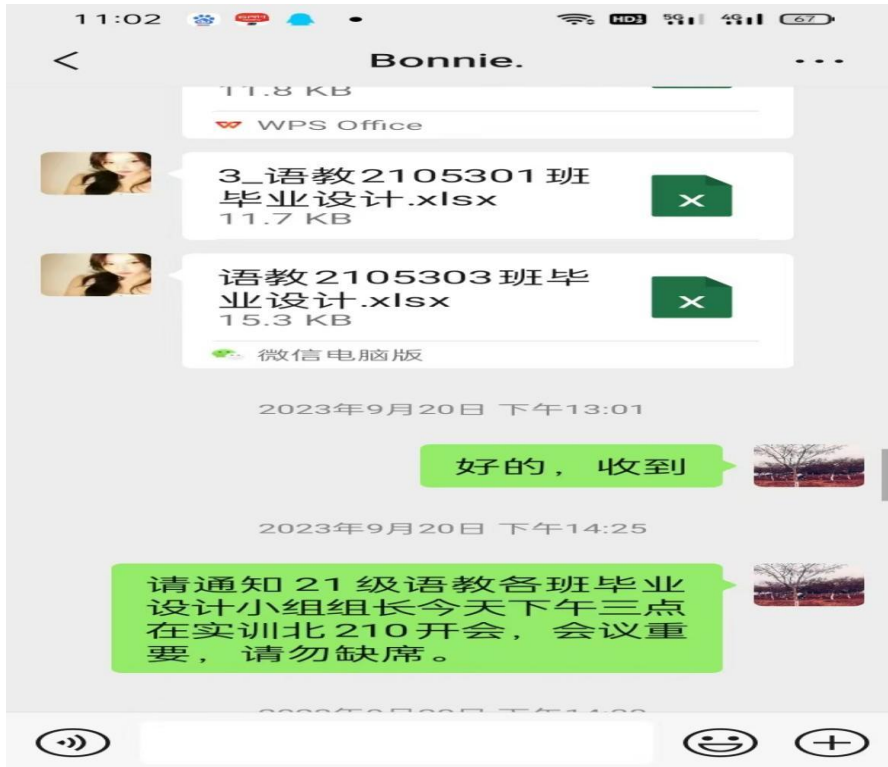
11:02 HD 5G 4G 67

<

Bonnie.

...

11.8 KB

WPS Office

3_语教2105301班毕业设计.xlsx
11.7 KB

语教2105303班毕业设计.xlsx
15.3 KB

微信电脑版

2023年9月20日 下午13:01

好的，收到

2023年9月20日 下午14:25

请通知21级语教各班毕业设计小组组长今天下午三点在实训北210开会，会议重要，请勿缺席。

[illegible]